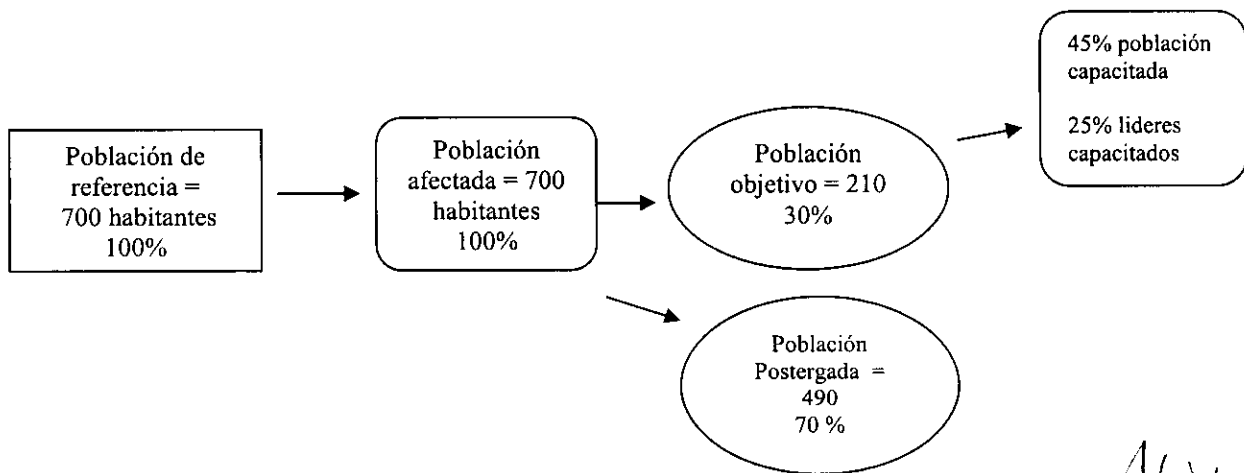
45% población capacitada

25% lideres capacitados

Población de referencia = 700 habitantes 100%

Población afectada = 700 habitantes 100%

Población objetivo = 210 30%

Población Postergada = 490 70 %

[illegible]